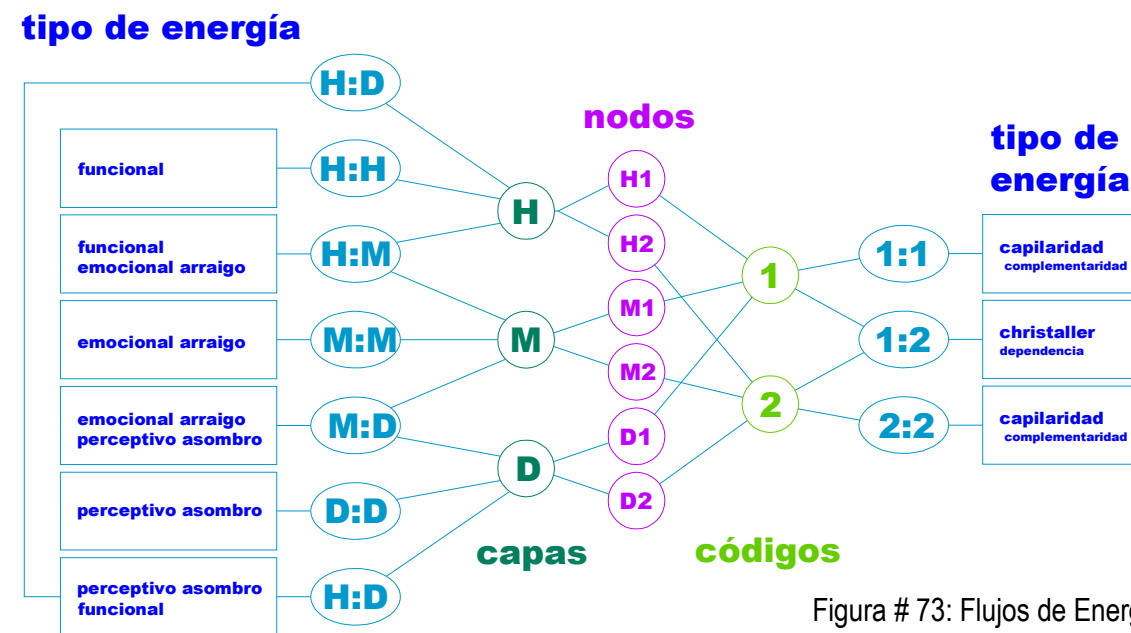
tipo de energía

H:D

funcional

H:H

funcional
emocional arraigo

H:M

emocional arraigo

M:M

emocional arraigo
perceptivo asombro

M:D

perceptivo asombro

D:D

perceptivo asombro
funcional

H:D

H

M

D

capas

nodos

H1

H2

M1

M2

D1

D2

1

2

códigos

tipo de energía

1:1

1:2

2:2

capilaridad
complementaridad

christaller
dependencia

capilaridad
complementaridad

Figura # 73: Flujos de Energ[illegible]